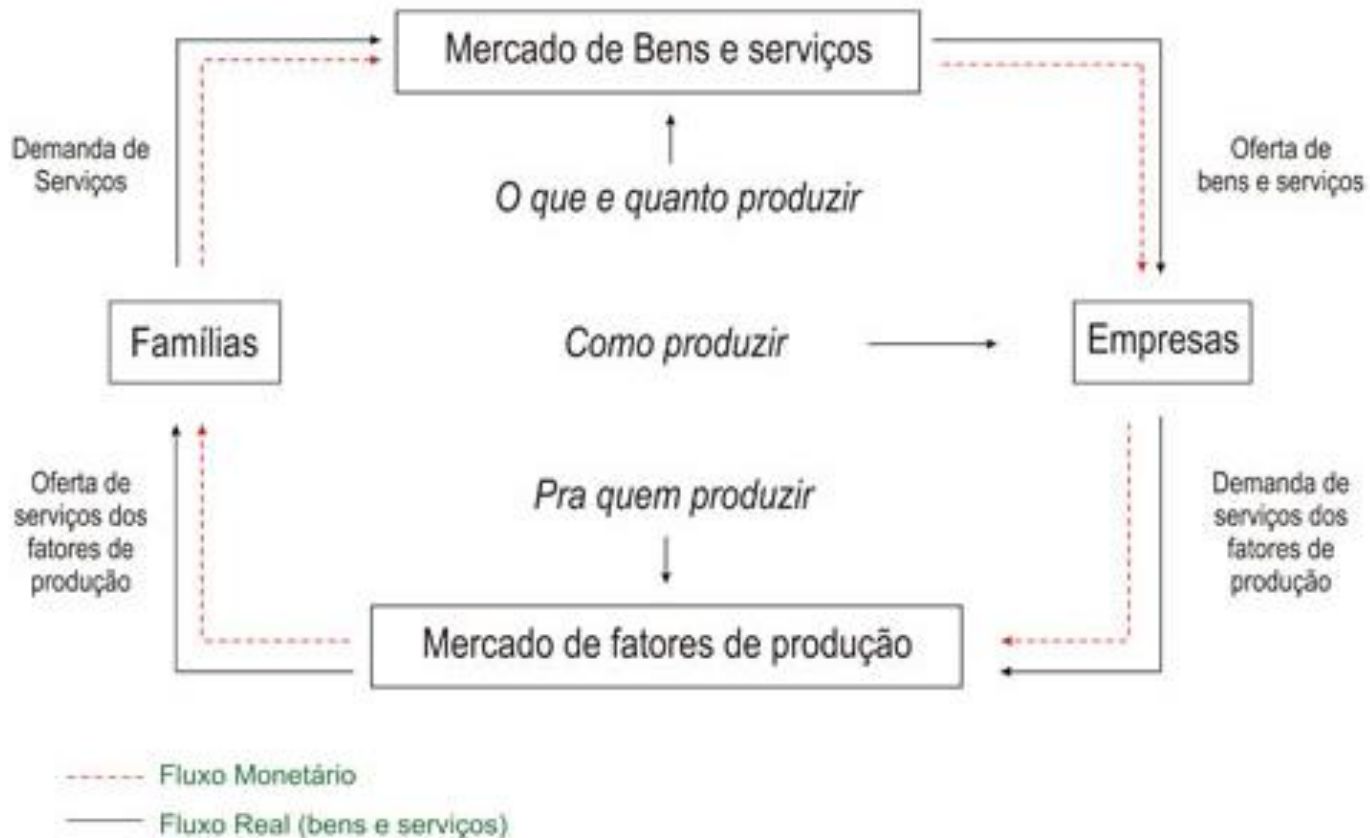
Mercado de Bens e serviços

Demanda de Serviços

O que e quanto produzir

Oferta de bens e serviços

Famílias

Como produzir

Empresas

Oferta de serviços dos fatores de produção

Pra quem produzir

Demanda de serviços dos fatores de produção

Mercado de fatores de produção

Fluxo Monetário

Fluxo Real (bens e serviços)